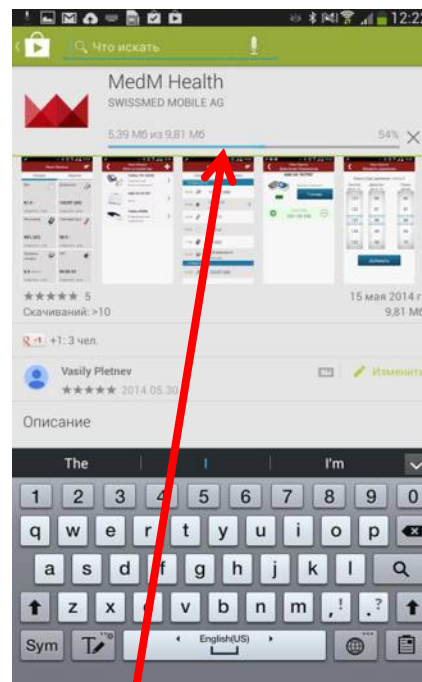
12:2

Что искать

MedM Health
SWISSMED MOBILE AG

5,39 Мб из 9,81 Мб 54%

★★★★★ 5
Скачиваний: >10

15 мая 2014 г.
9,81 М

+1: 3 чел.

Vasily Pletnev
★★★★★ 2014.05.30

Изменит

Описание

The | I'm

1 2 3 4 5 6 7 8 9 0
q w e r t y u i o p
a s d f g h j k l
z x c v b n m ! ?
Sym English(US)